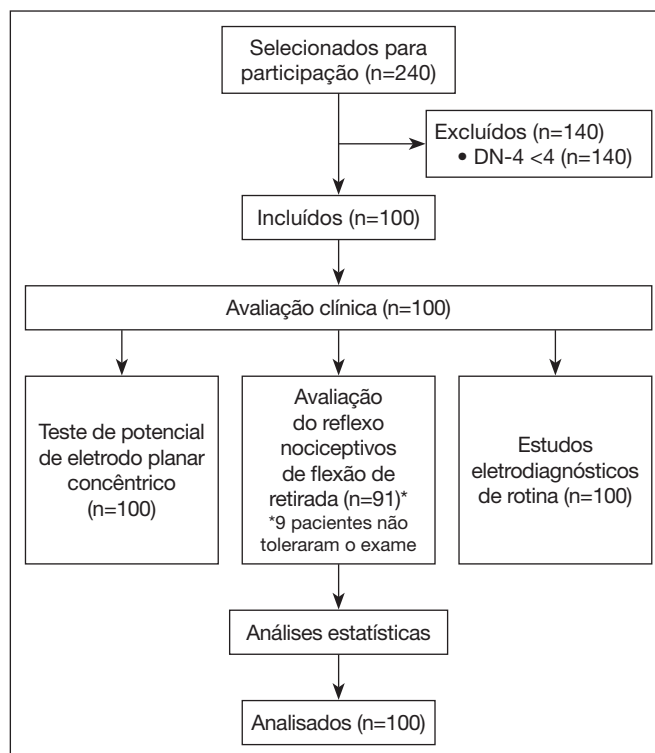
Selecionados para participação (n=240)

Excluídos (n=140)
• DN-4 <4 (n=140)

Incluídos (n=100)

Avaliação clínica (n=100)

Teste de potencial de eletrodo planar concêntrico (n=100)

Avaliação do reflexo nociceptivos de flexão de retirada (n=91)*
*9 pacientes não toleraram o exame

Estudos eletrodiagnósticos de rotina (n=100)

Análises estatísticas

Analisados (n=100)